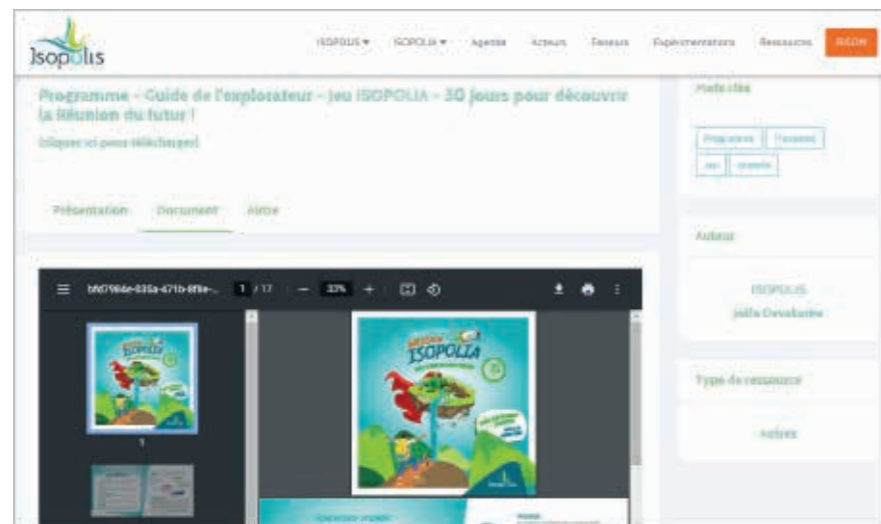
Isopolis

ISOPOLIS ▾ ISOPOLIA ▾ Agenda Acteurs Réseaux Expérimentations Ressources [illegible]

Programme - Guide de l'explorateur - Jeu ISOPOLIA - 30 jours pour découvrir la Réunion du futur !

(cliquez ici pour télécharger)

Présentation Document Autre

bfd798de-035a-471b-8f8e-... 1 / 17 — 33% +

1

ISOPOLIA

Mots clés

Programme Tourisme Jeu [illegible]

Auteur

ISOPOLIS
Joëlle Devakarne

Type de ressource

Autres